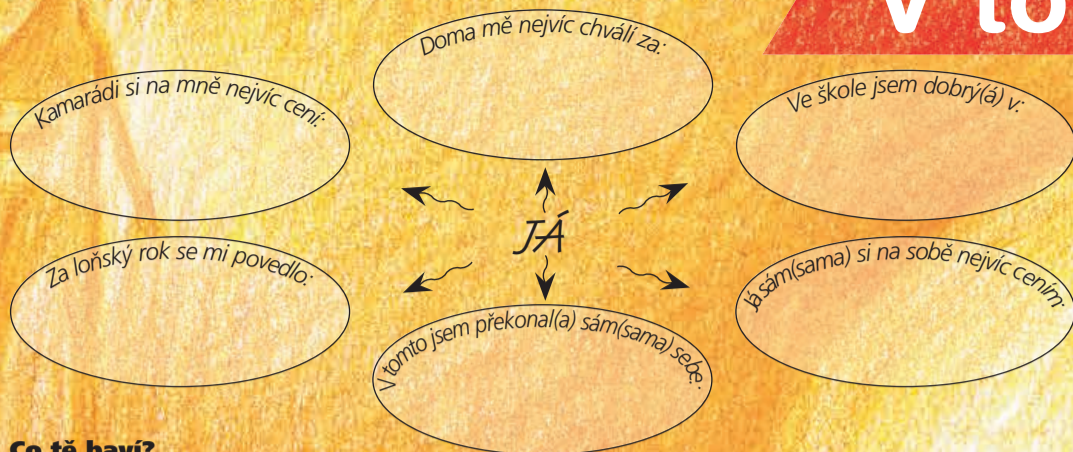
V to

Doma mě nejvíc chválí za:

Kamarádi si na mně nejvíc cení:

Ve škole jsem dobrý(á) v:

JÁ

Za loňský rok se mi povedlo:

Já sám(sama) si na sobě nejvíc cením:

V tomto jsem překonal(a) sám(sama) sebe:

Co tě baví?